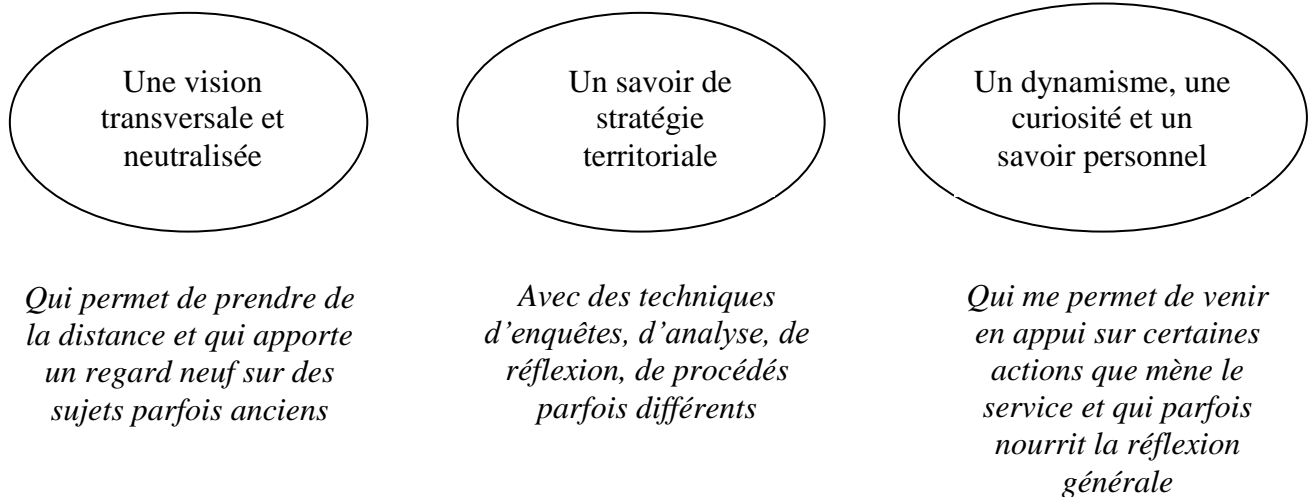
Une vision transversale et neutralisée

Un savoir de stratégie territoriale

Un dynamisme, une curiosité et un savoir personnel

Qui permet de prendre de la distance et qui apporte un regard neuf sur des sujets parfois anciens

Avec des techniques d'enquêtes, d'analyse, de réflexion, de procédés parfois différents

Qui me permet de venir en appui sur certaines actions que mène le service et qui parfois nourrit la réflexion générale